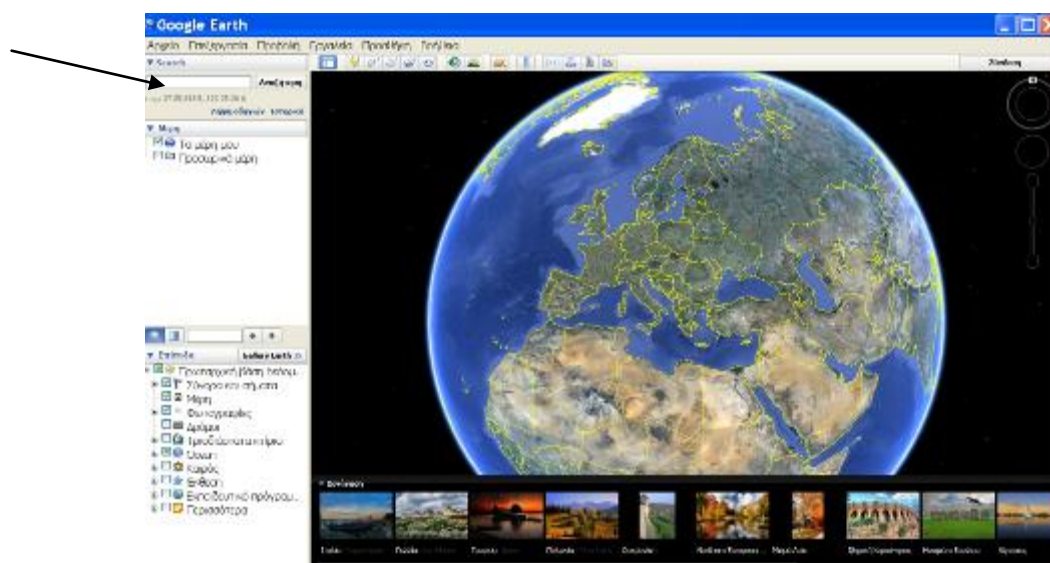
Google Earth

Αρχείο Επεξεργασία Προβολή Εργαλεία Προσθήκη Βοήθεια

Search

Αναζήτηση

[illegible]

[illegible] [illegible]

Μέρη

Τα μέρη μου

Προσωρινά μέρη

Σύνδεση

Επίπεδα

Google Earth

Πρωταρχική βάση δεδομ...

Σύνορα και σήματα

Μέρη

Φωτογραφίες

Δρόμοι

Τρισδιάστατα κτίρια

Ωκεανοί

Καιρός

Έκθεση

Εκπαιδευτικό πρόγραμ...

Περισσότερα

Εκδρομή

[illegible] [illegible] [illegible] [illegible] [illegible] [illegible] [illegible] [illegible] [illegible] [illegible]